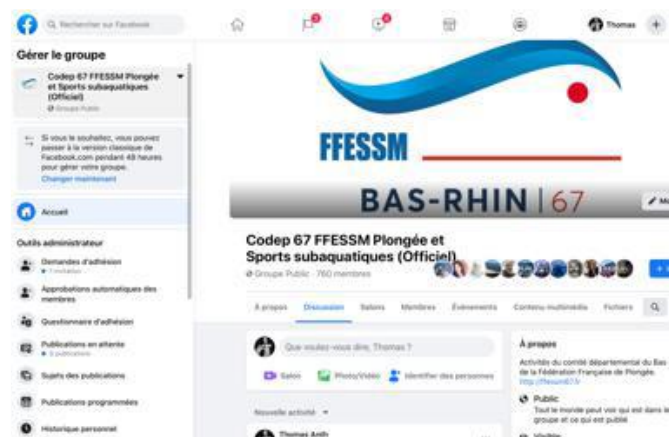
Q Rechercher sur Facebook

Thomas +

Gérer le groupe

Codep 67 FFESSM Plongée et Sports subaquatiques (Officiel)
Groupe Public

Si vous le souhaitez, vous pouvez passer à la version classique de Facebook.com pendant 48 heures pour gérer votre groupe.
Changer maintenant

Accueil

Outils administrateur

Demandes d'adhésion
1 invitation

Approbations automatiques des membres

Questionnaire d'adhésion

Publications en attente
3 publications

Sujets des publications

Publications programmées

Historique personnel

FFESSM

BAS-RHIN | 67

Mo

Codep 67 FFESSM Plongée et Sports subaquatiques (Officiel)
Groupe Public · 760 membres

À propos Discussion Salons Membres Évènements Contenu multimédia Fichiers

Que voulez-vous dire, Thomas ?

Salon Photo/Vidéo Identifier des personnes

Nouvelle activité

Thomas Arth

À propos

Activités du comité départemental du Bas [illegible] de la Fédération Française de Plongée.
http://ffessm67.fr

Public
Tout le monde peut voir qui est dans le groupe et ce qui est publié

Visible